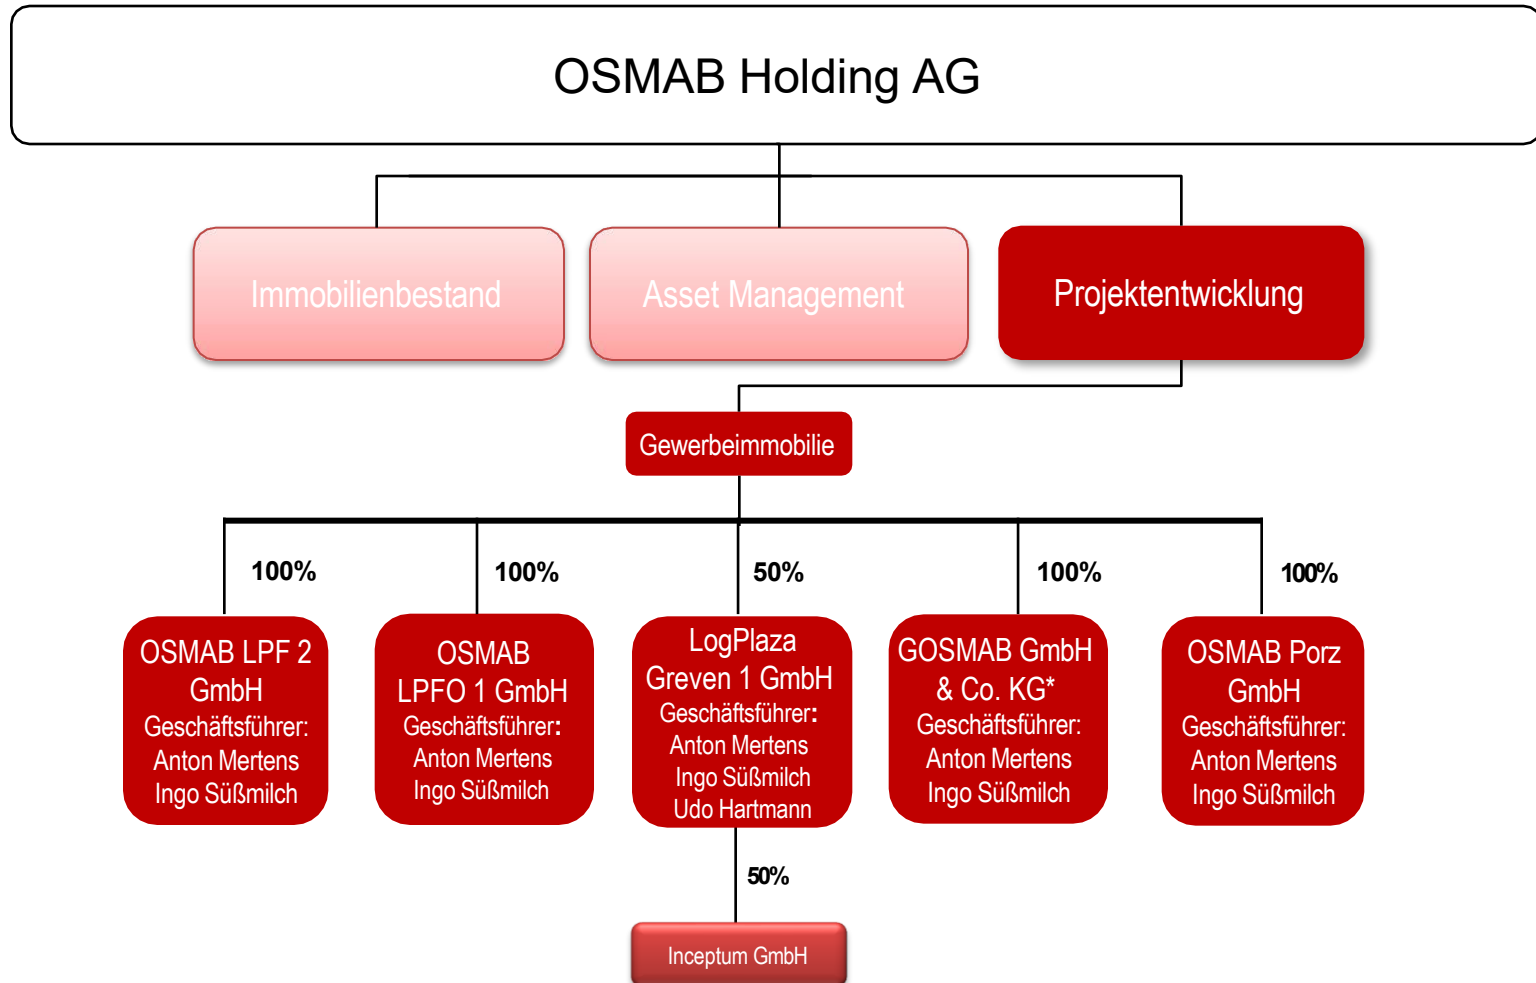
OSMAB Holding AG

Immobilienbestand

Asset Management

Projektentwicklung

Gewerbeimmobilie

100%

100%

50%

100%

100%

OSMAB LPF 2 GmbH
Geschäftsführer:
Anton Mertens
Ingo Süßmilch

OSMAB LPFO 1 GmbH
Geschäftsführer:
Anton Mertens
Ingo Süßmilch

LogPlaza Greven 1 GmbH
Geschäftsführer:
Anton Mertens
Ingo Süßmilch
Udo Hartmann

GOSMAB GmbH & Co. KG*
Geschäftsführer:
Anton Mertens
Ingo Süßmilch

OSMAB Porz GmbH
Geschäftsführer:
Anton Mertens
Ingo Süßmilch

50%

Inceptum GmbH